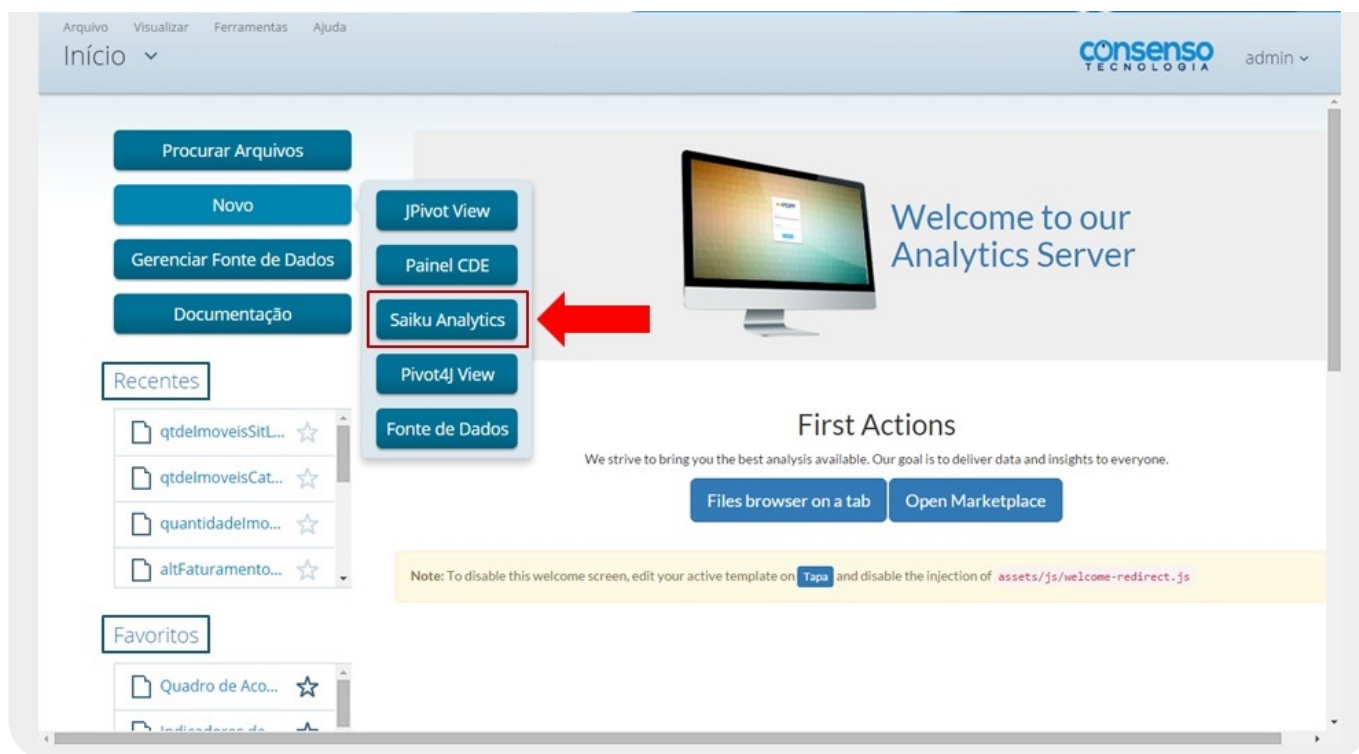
Arquivo Visualizar Ferramentas Ajuda
Início

CONSENSO TECNOLOGIA
admin

Procurar Arquivos
Novo
Gerenciar Fonte de Dados
Documentação

JPivot View
Painel CDE
Saiku Analytics
Pivot4J View
Fonte de Dados

Welcome to our Analytics Server

Recentes
qtdeImoveisSitL...
qtdeImoveisCat...
quantidadeImo...
altFaturamento...

Favoritos
Quadro de Aco...
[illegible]

First Actions
We strive to bring you the best analysis available. Our goal is to deliver data and insights to everyone.
Files browser on a tab
Open Marketplace

Note: To disable this welcome screen, edit your active template on Tapa and disable the injection of assets/js/welcome-redirect.js